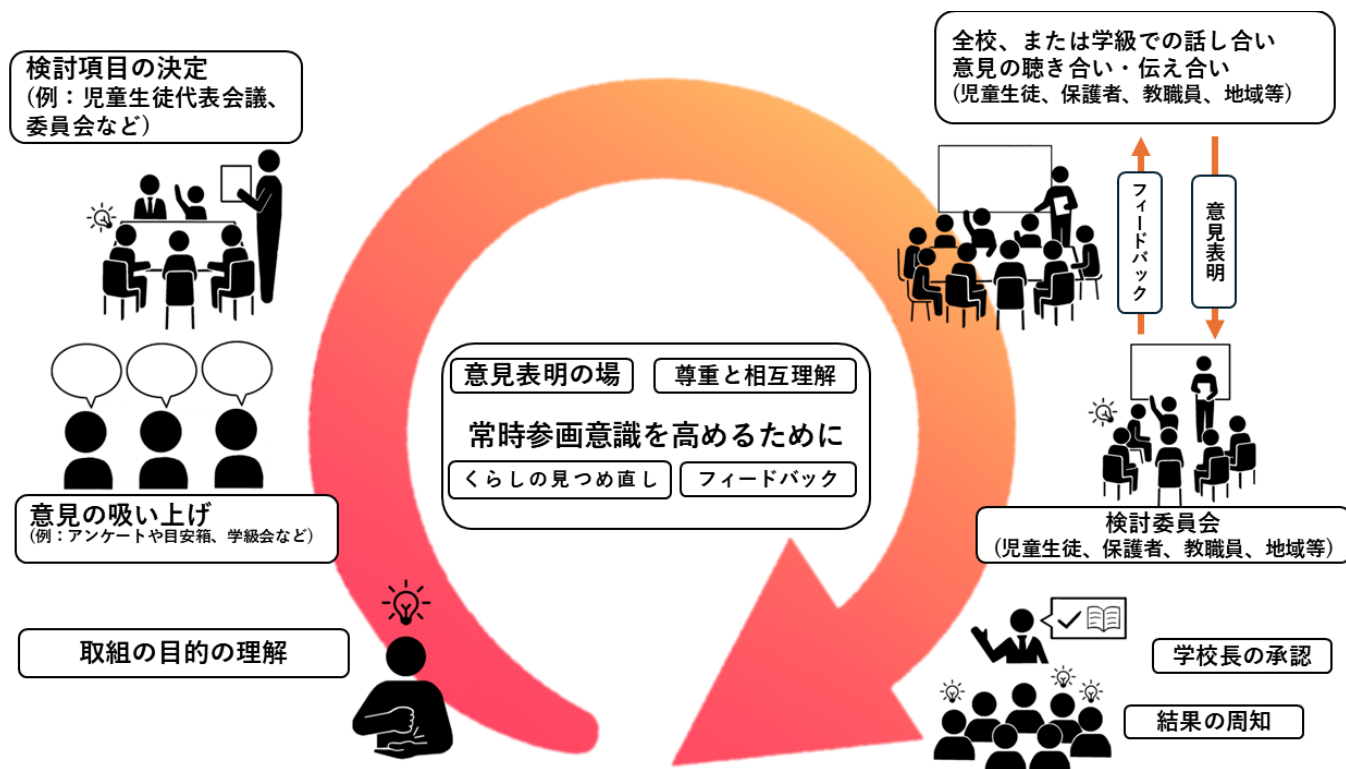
検討項目の決定
（例：児童生徒代表会議、委員会など）

全校、または学級での話し合い
意見の聴き合い・伝え合い
（児童生徒、保護者、教職員、地域等）

フィードバック

意見表明

意見表明の場

尊重と相互理解

常時参画意識を高めるために

くらしの見つめ直し

フィードバック

意見の吸い上げ
（例：アンケートや目安箱、学級会など）

検討委員会
（児童生徒、保護者、教職員、地域等）

取組の目的の理解

学校長の承認

結果の周知